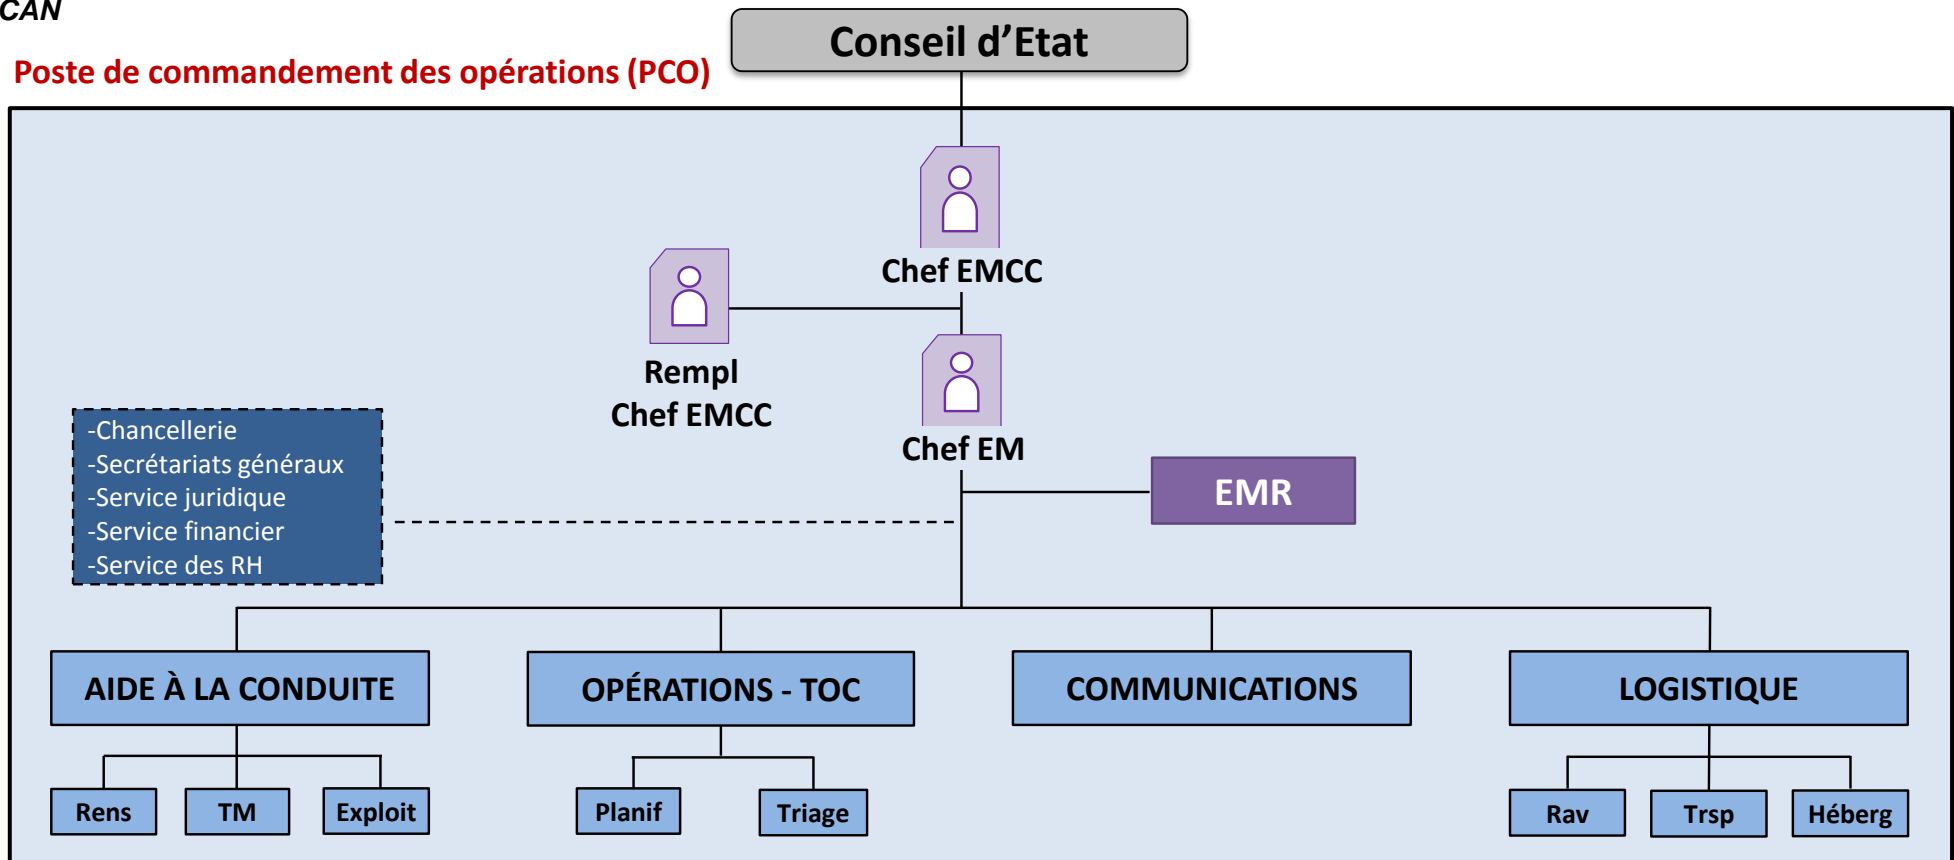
CAN

Conseil d’Etat

Poste de commandement des opérations (PCO)

Chef EMCC

Rempl
Chef EMCC

Chef EM

EMR

-Chancellerie
-Secrétariats généraux
-Service juridique
-Service financier
-Service des RH

AIDE À LA CONDUITE

OPÉRATIONS - TOC

COMMUNICATIONS

LOGISTIQUE

Rens

TM

Exploit

Planif

Triage

Rav

Trsp

Héberg